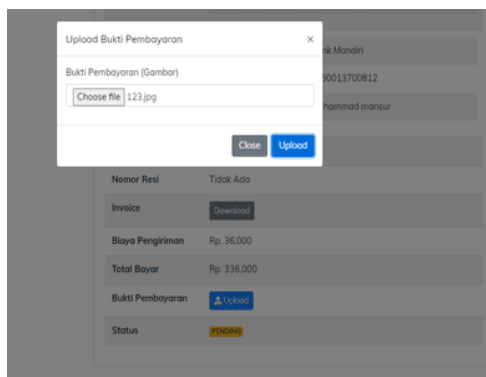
Upload Bukti Pembayaran ×

Bukti Pembayaran (Gambar)

Choose file 123.jpg

Close Upload

nk Mandiri

60013700812

hammad mansur

Nomor Resi Tidak Ada

Invoice Download

Biaya Pengiriman Rp. 36,000

Total Bayar Rp. 336,000

Bukti Pembayaran Upload

Status PENDING